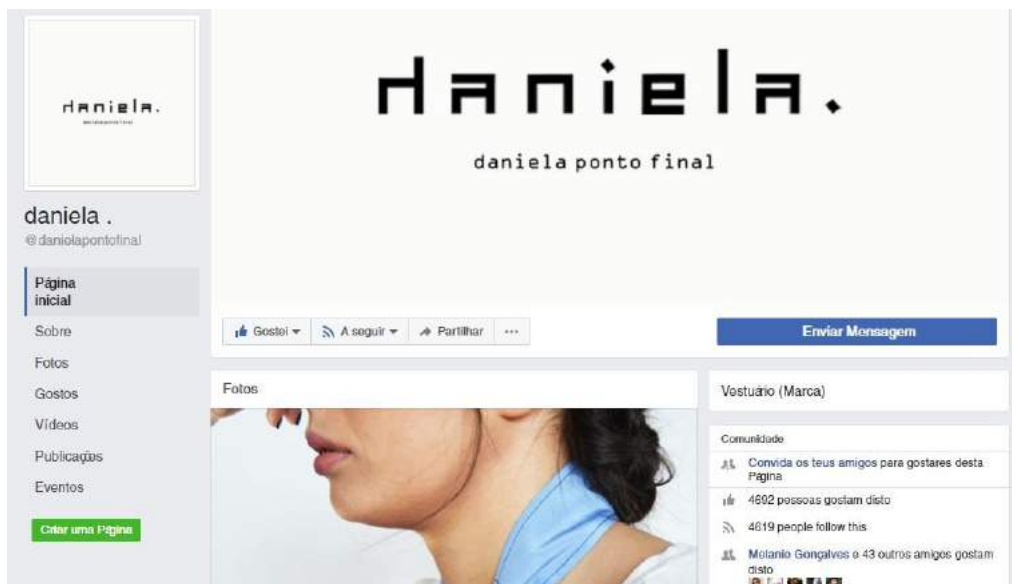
daniela.

daniela .
@danielapontofinal

Página inicial
Sobre
Fotos
Gostos
Vídeos
Publicações
Eventos

Criar uma Página

daniela.

daniela ponto final

Gostei
A seguir
Partilhar
···

Enviar Mensagem

Fotos

Vestuário (Marca)

Comunidade

Convida os teus amigos para gostares desta Página

4602 pessoas gostam disto

4619 people follow this

Melanie Gonçalves e 43 outros amigos gostam disto